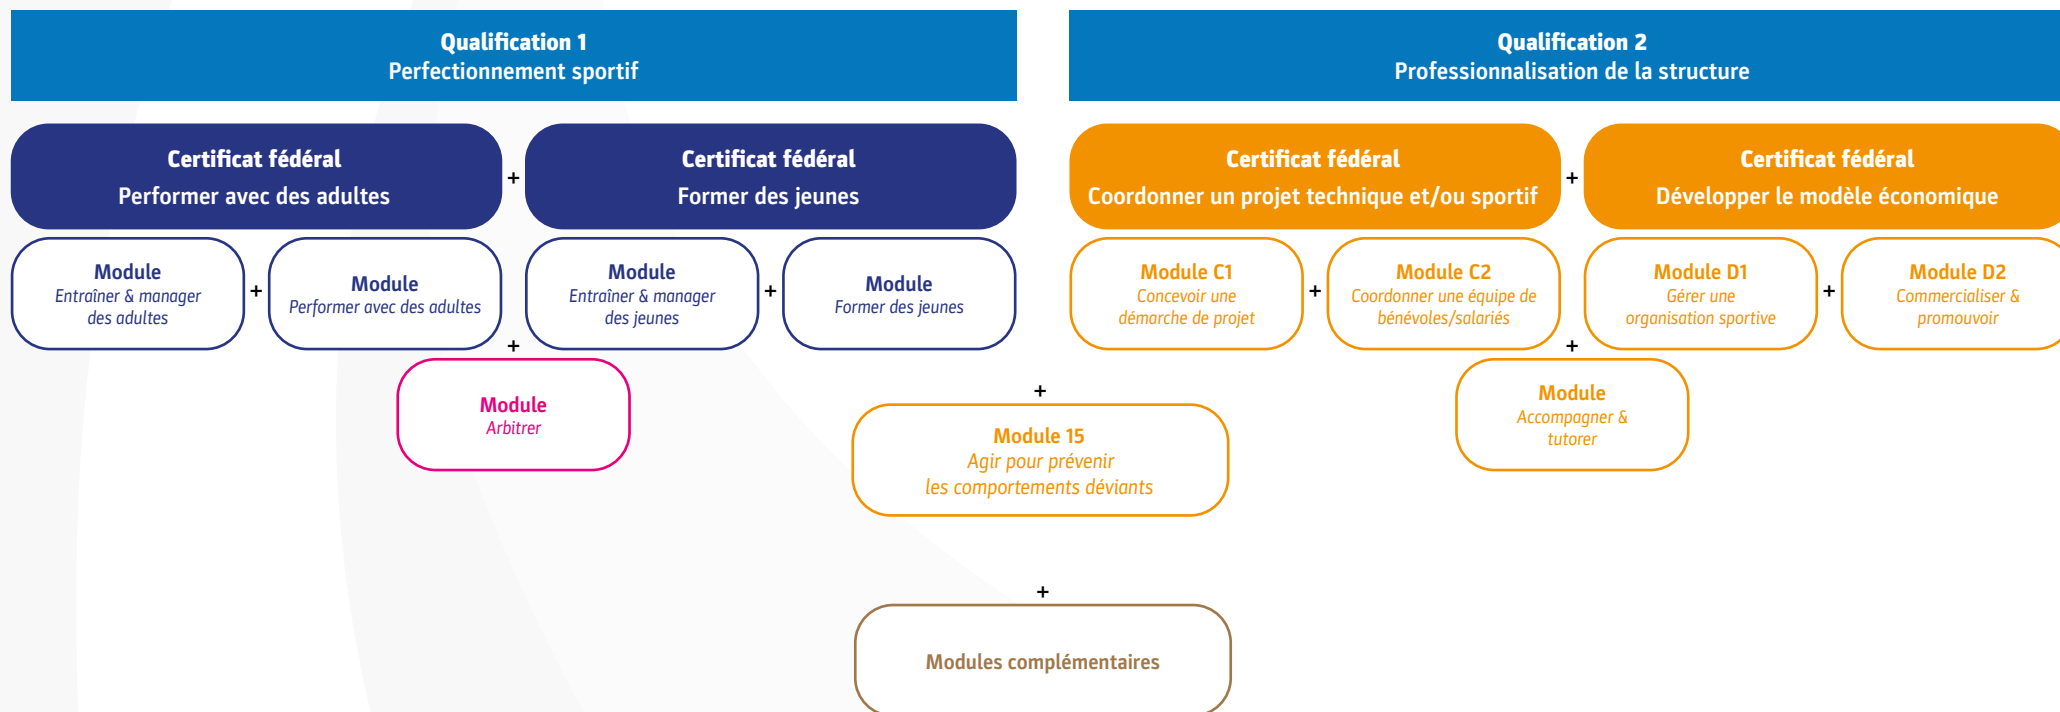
Qualification 1
Perfectionnement sportif

Qualification 2
Professionnalisation de la structure

Certificat fédéral
Performer avec des adultes

+

Certificat fédéral
Former des jeunes

Certificat fédéral
Coordonner un projet technique et/ou sportif

+

Certificat fédéral
Développer le modèle économique

Module
Entraîner & manager des adultes

+

Module
Performer avec des adultes

Module
Entraîner & manager des jeunes

+

Module
Former des jeunes

Module C1
Concevoir une démarche de projet

+

Module C2
Coordonner une équipe de bénévoles/salariés

Module D1
Gérer une organisation sportive

+

Module D2
Commercialiser & promouvoir

+

Module
Arbitrer

+

Module 15
Agir pour prévenir les comportements déviants

+

Module
Accompagner & tutorer

+

Modules complémentaires